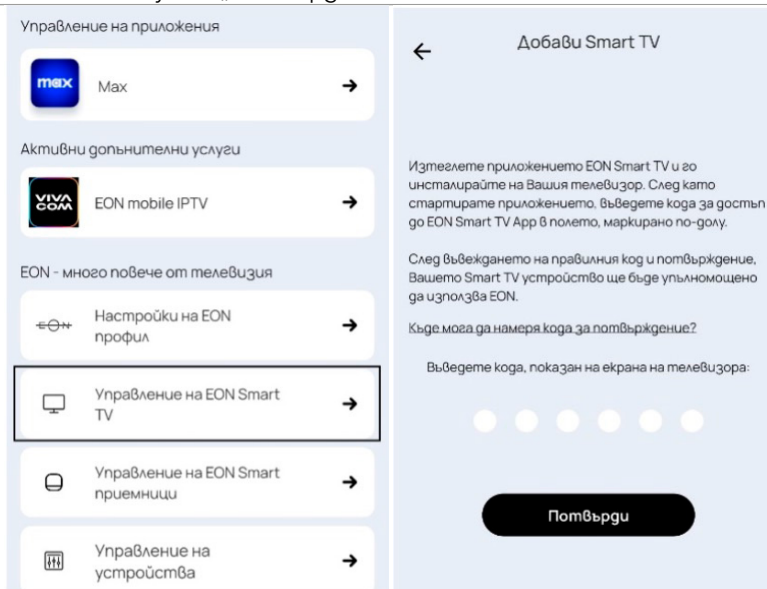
Управление на приложения

max

Max

Активни допълнителни услуги

VIVA COM

EON mobile IPTV

EON - много повече от телевизия

EON

Настройки на EON профил

Управление на EON Smart TV

Управление на EON Smart приемници

Управление на устройства

Добави Smart TV

Изтеглете приложението EON Smart TV и го инсталирайте на Вашия телевизор. След като стартирате приложението, въведете кода за достъп до EON Smart TV App в полето, маркирано по-долу.

След въвеждането на правилния код и потвърждение, Вашето Smart TV устройство ще бъде упълномощено да използва EON.

Къде мога да намеря кода за потвърждение?

Въведете кода, показан на екрана на телевизора:

Потвърди